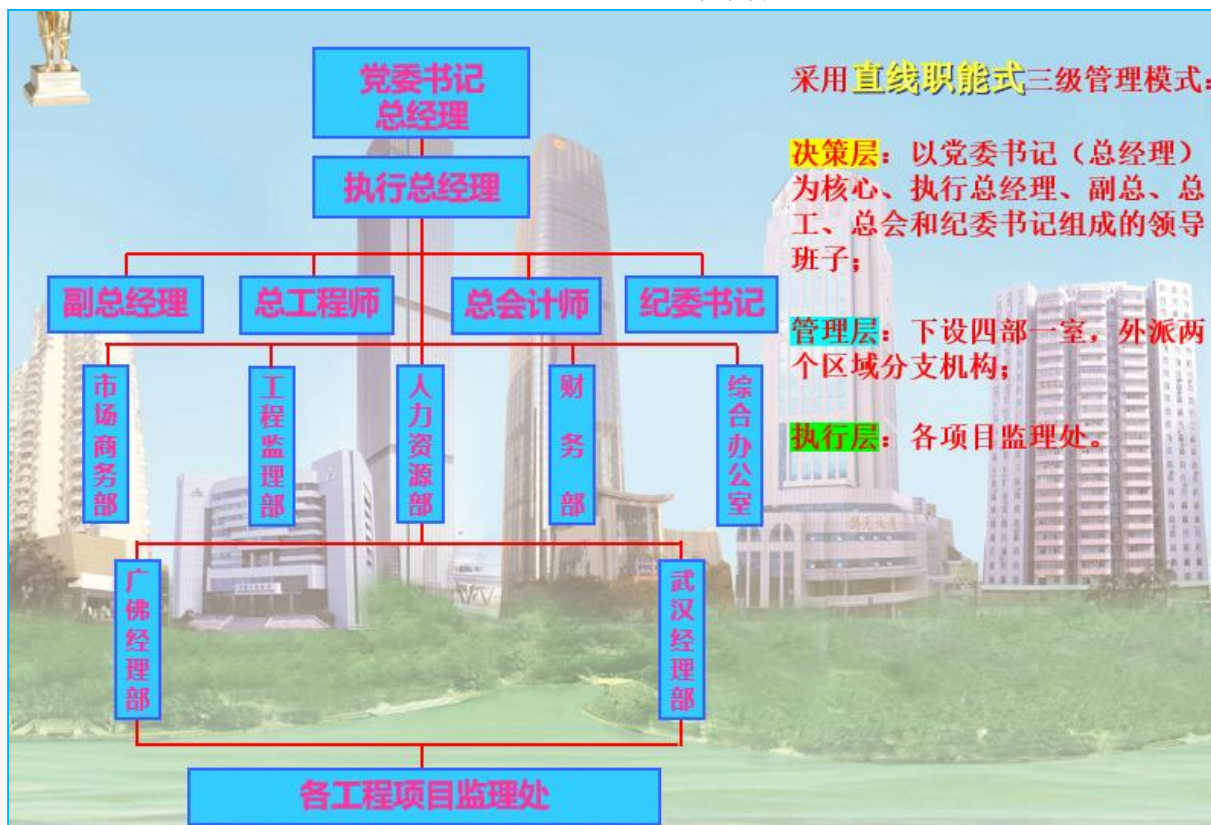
党委书记
总经理

执行总经理

副总经理
总工程师
总会计师
纪委书记

市场商务部
工程监理部
人力资源部
财务部
综合办公室

广佛经理部
武汉经理部

各工程项目监理处

采用直线职能式三级管理模式：

决策层：以党委书记（总经理）为核心、执行总经理、副总、总工、总会和纪委书记组成的领导班子；

管理层：下设四部一室，外派两个区域分支机构；

执行层：各项目监理处。